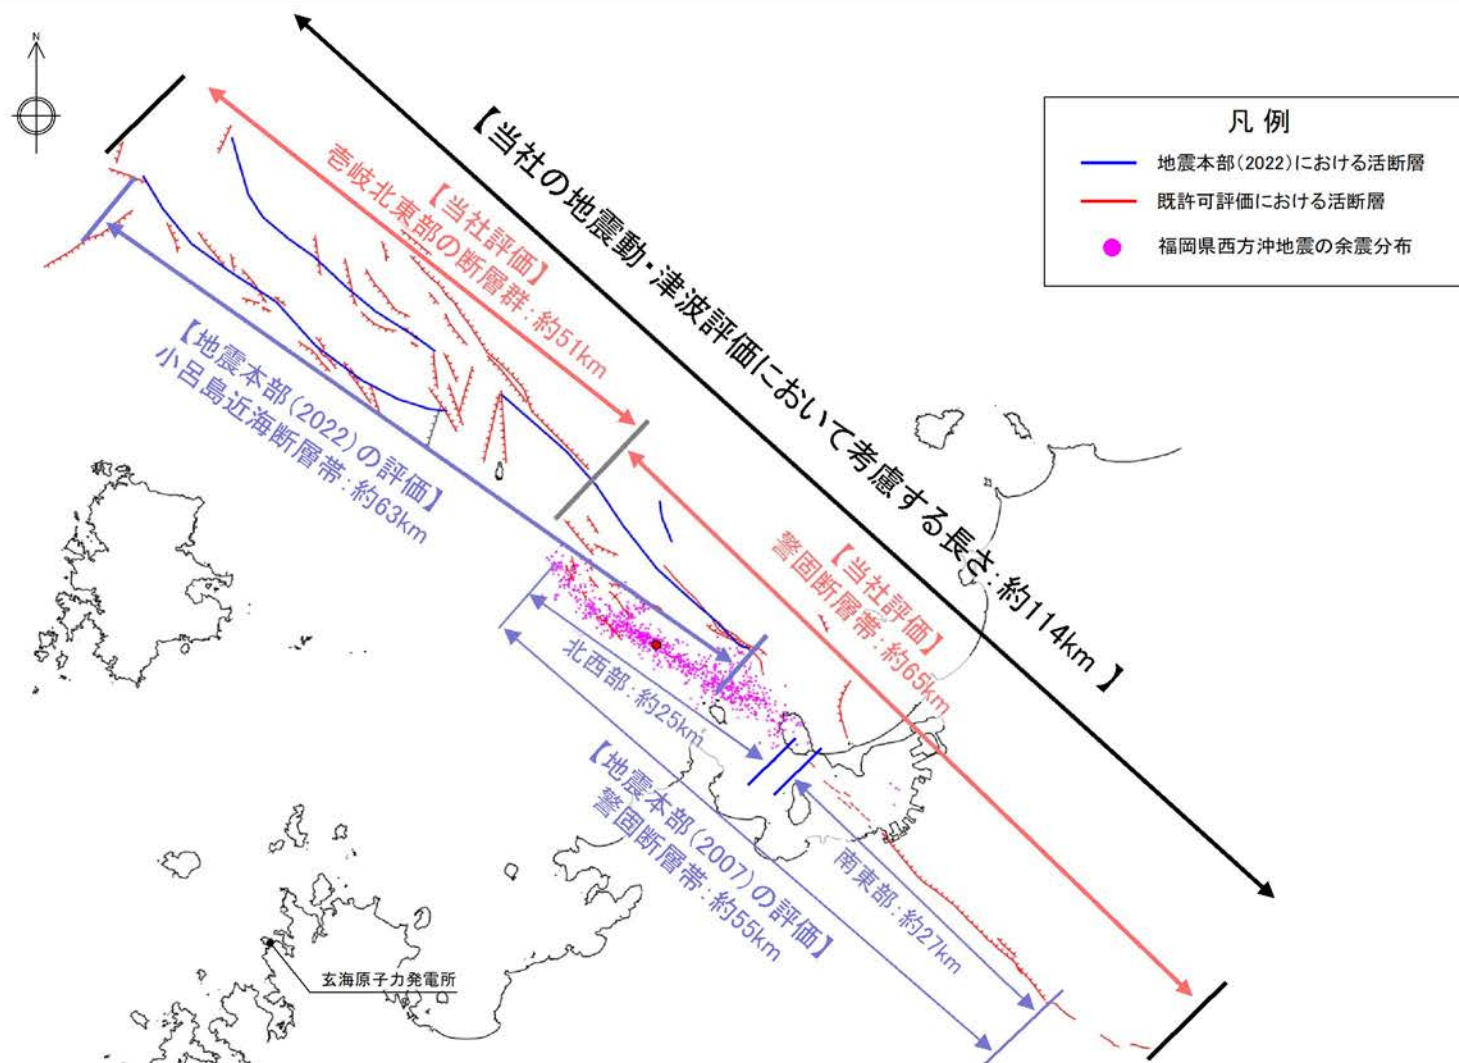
N

凡 例

地震本部(2022)における活断層

既許可評価における活断層

福岡県西方沖地震の余震分布

【当社の地震動・津波評価において考慮する長さ：約114km】

【当社評価】
壱岐北東部の断層群：約51km

【地震本部(2022)の評価】
小呂島近海断層帯：約63km

【当社評価】
警固断層帯：約65km

北西部：約25km

南東部：約27km

【地震本部(2007)の評価】
警固断層帯：約55km

玄海原子力発電所